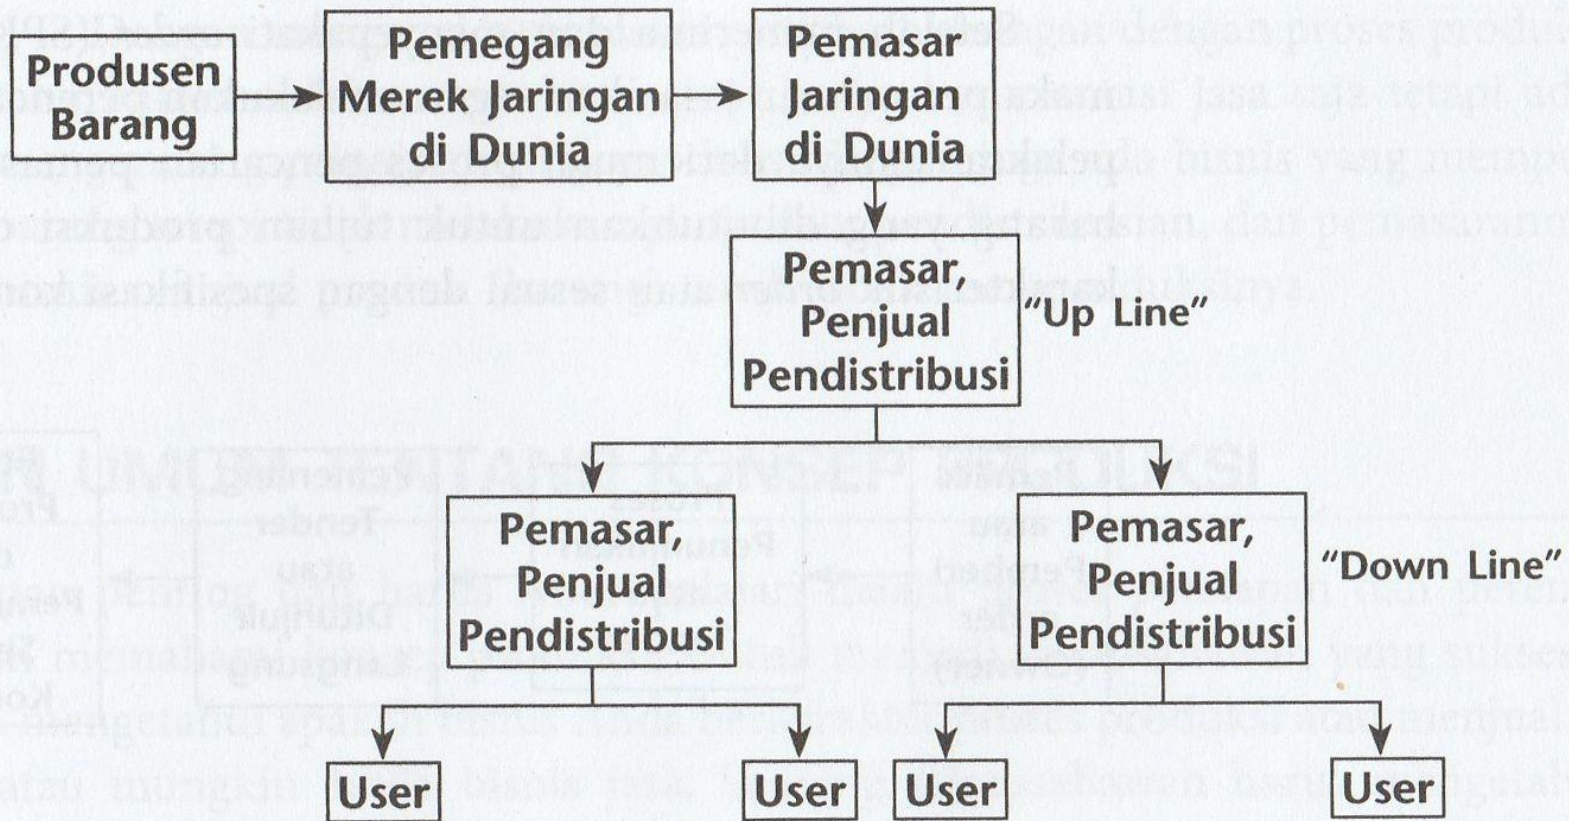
Produsen Barang

Pemegang Merek Jaringan di Dunia

Pemasar Jaringan di Dunia

Pemasar, Penjual Pendistribusi

"Up Line"

Pemasar, Penjual Pendistribusi

Pemasar, Penjual Pendistribusi

"Down Line"

User

User

User

User